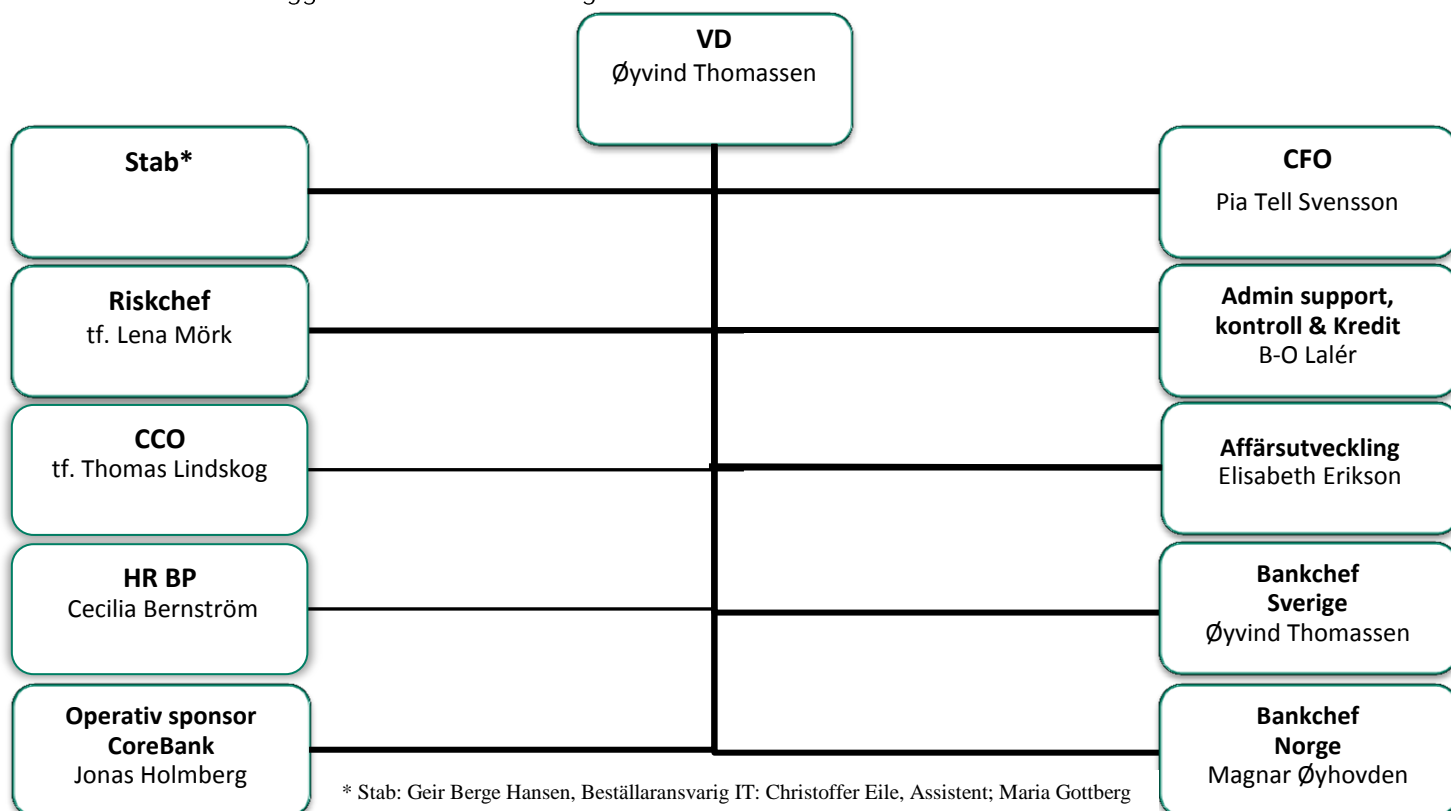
**VD**
Øyvind Thomassen

**Stab***

**CFO**
Pia Tell Svensson

**Riskchef**
tf. Lena Mörk

**Admin support, kontroll & Kredit**
B-O Lalér

**CCO**
tf. Thomas Lindskog

**Affärsutveckling**
Elisabeth Erikson

**HR BP**
Cecilia Bernström

**Bankchef Sverige**
Øyvind Thomassen

**Operativ sponsor CoreBank**
Jonas Holmberg

**Bankchef Norge**
Magnar Øyhovden

* Stab: Geir Berge Hansen, Beställaransvarig IT: Christoffer Eile, Assistent; Maria Gottberg